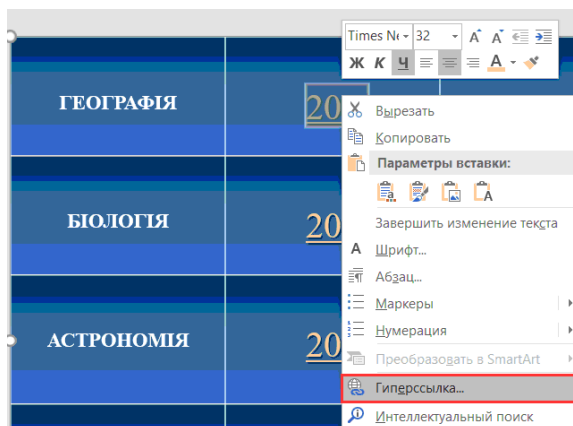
Times N 32 A A
Ж К Ч A

ГЕОГРАФІЯ
20
БІОЛОГІЯ
20
АСТРОНОМІЯ
20

Вырезать
Копировать
Параметры вставки:
Завершить изменение текста
Шрифт...
Абзац...
Маркеры
Нумерация
Преобразовать в SmartArt
Гиперссылка...
Интеллектуальный поиск